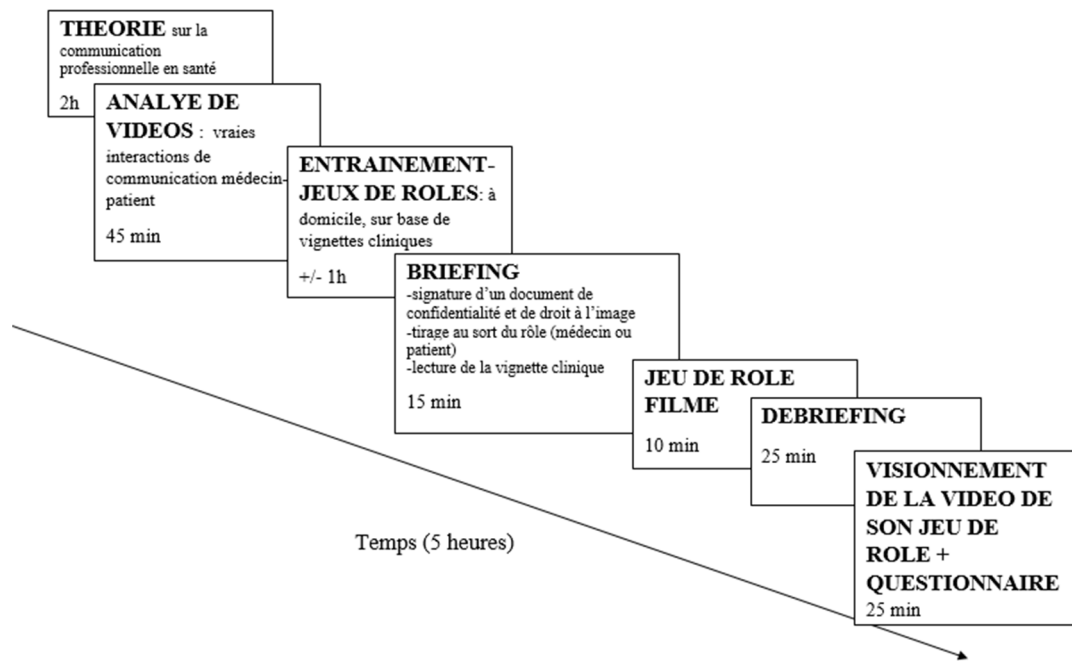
THEORIE sur la communication professionnelle en santé

2h

ANALYE DE VIDEOS : vraies interactions de communication médecin-patient

45 min

ENTRAINEMENT-JEUX DE ROLES: à domicile, sur base de vignettes cliniques

+/- 1h

BRIEFING
-signature d'un document de confidentialité et de droit à l'image
-tirage au sort du rôle (médecin ou patient)
-lecture de la vignette clinique

15 min

JEU DE ROLE FILME

10 min

DEBRIEFING

25 min

VISIONNEMENT DE LA VIDEO DE SON JEU DE ROLE + QUESTIONNAIRE

25 min

Temps (5 heures)